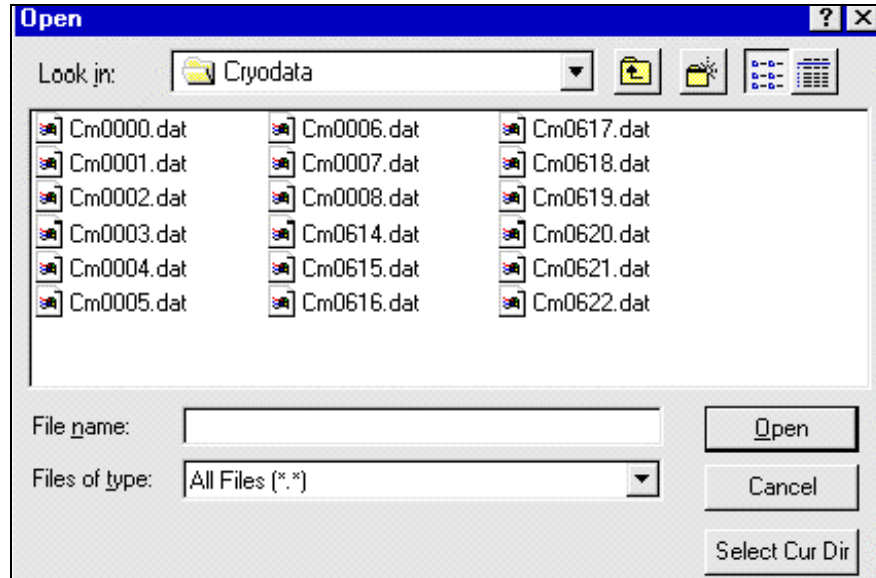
Open ? X

Look in: Cryodata

Cm0000.dat
Cm0001.dat
Cm0002.dat
Cm0003.dat
Cm0004.dat
Cm0005.dat

Cm0006.dat
Cm0007.dat
Cm0008.dat
Cm0614.dat
Cm0615.dat
Cm0616.dat

Cm0617.dat
Cm0618.dat
Cm0619.dat
Cm0620.dat
Cm0621.dat
Cm0622.dat

File name:
Files of type: All Files (*.*)

Open
Cancel
Select Cur Dir